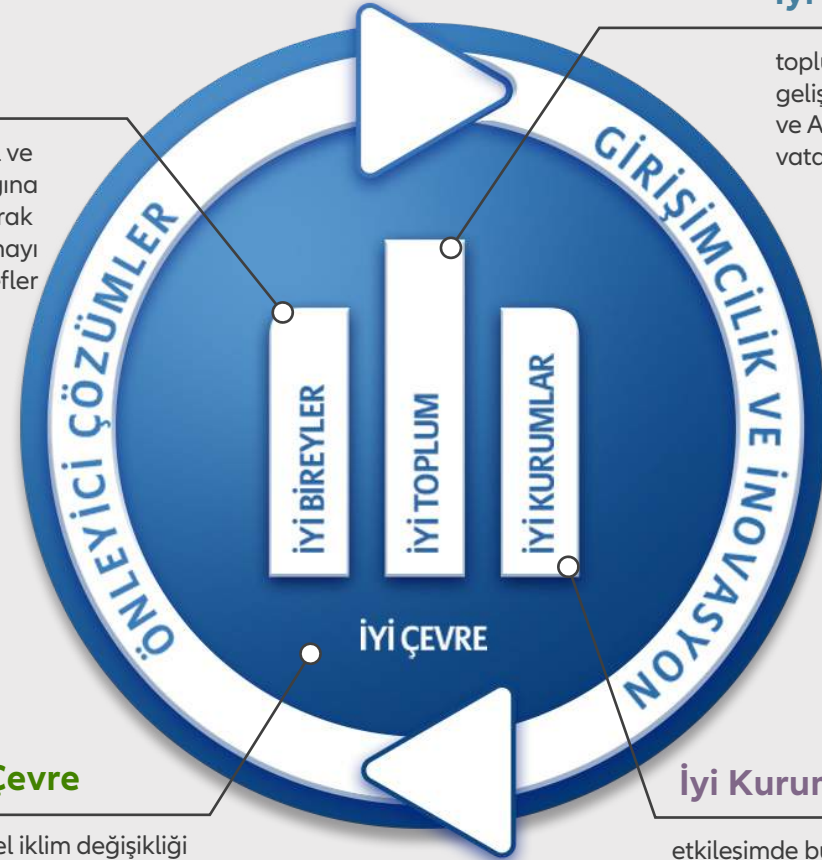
İyi

toplu
geliş
ve A
vata

ve
ına
rak
nayı
fler

ÖNLEYİCİ ÇÖZÜMLER

GİRİŞİMCİLİK VE İNOVASYON

İYİ BİREYLER

İYİ TOPLUM

İYİ KURUMLAR

İYİ ÇEVRE

Çevre

el iklim değişikliği

İyi Kurum

etkileşimde bu